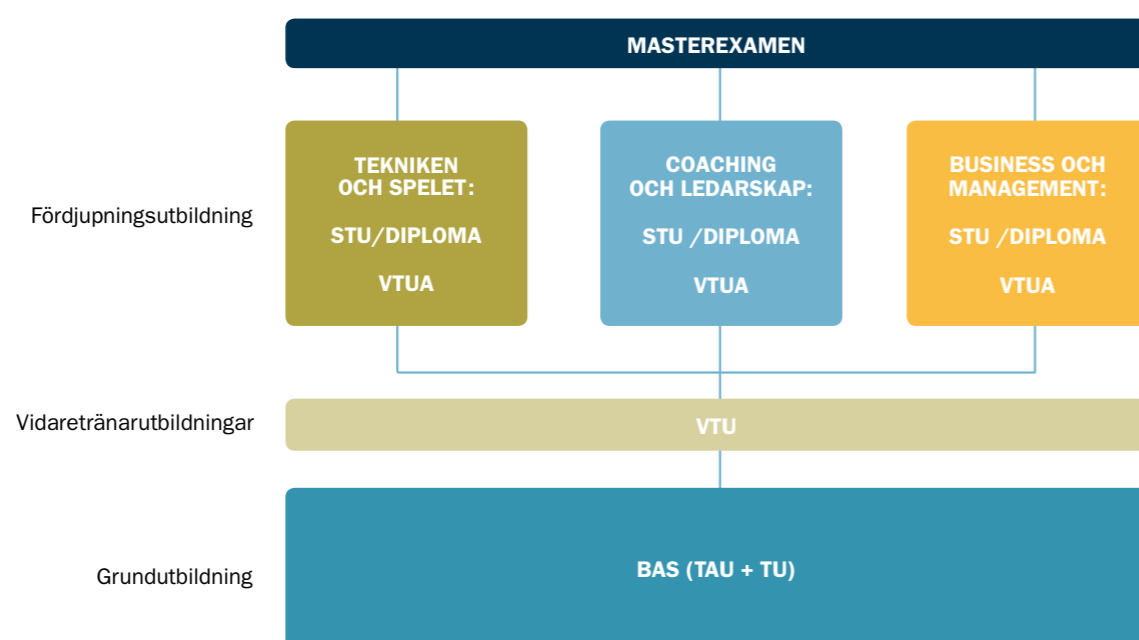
MASTEREXAMEN

Fördjupningsutbildning

TEKNIKEN OCH SPELET:

STU/DIPLOMA

VTUA

COACHING OCH LEDARSKAP:

STU /DIPLOMA

VTUA

BUSINESS OCH MANAGEMENT:

STU /DIPLOMA

VTUA

Vidaretränarutbildningar

VTU

Grundutbildning

BAS (TAU + TU)